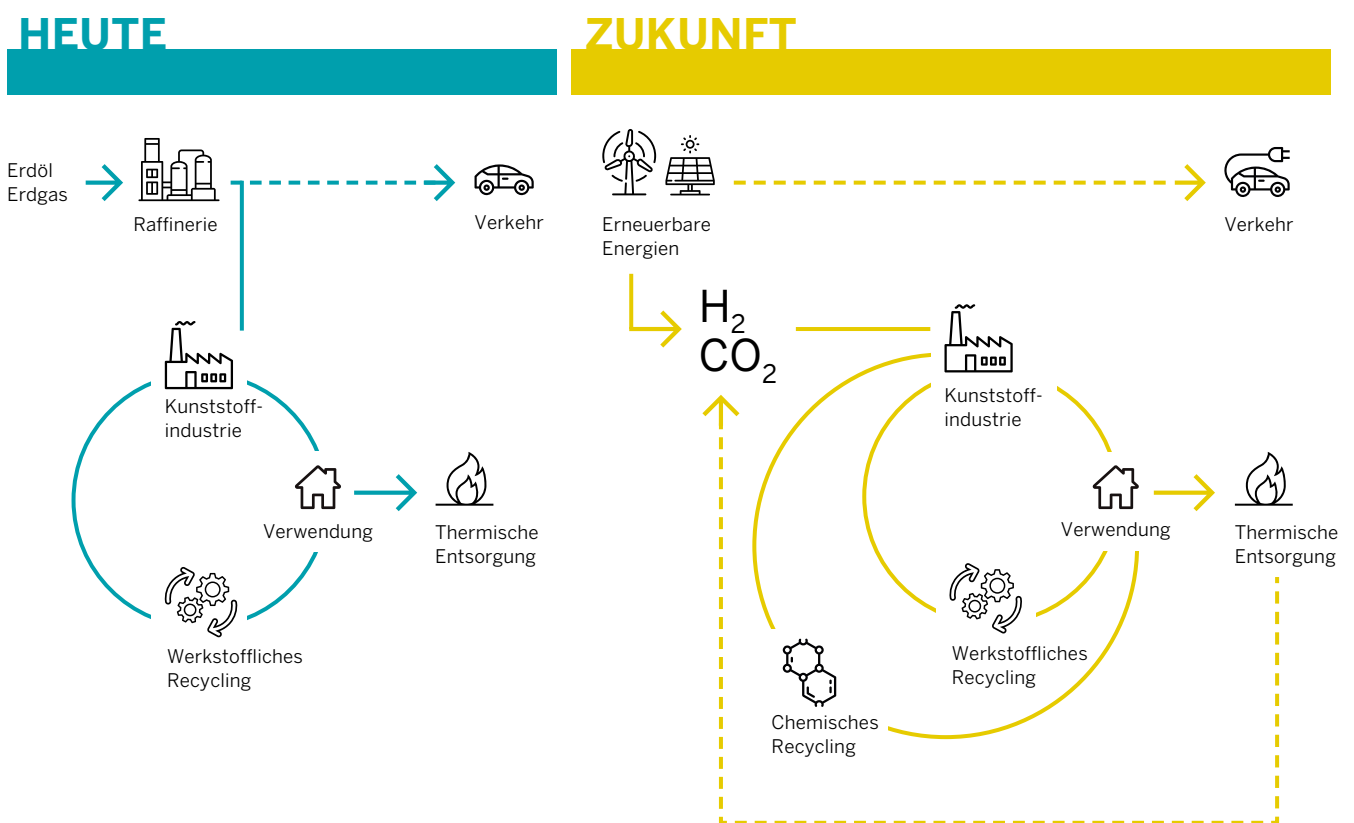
HEUTE

Erdöl
Erdgas

Raffinerie

Verkehr

Kunststoffindustrie

Verwendung

Thermische Entsorgung

Werkstoffliches Recycling

ZUKUNFT

Erneuerbare Energien

Verkehr

$H_2$
$CO_2$

Kunststoffindustrie

Verwendung

Thermische Entsorgung

Werkstoffliches Recycling

Chemisches Recycling